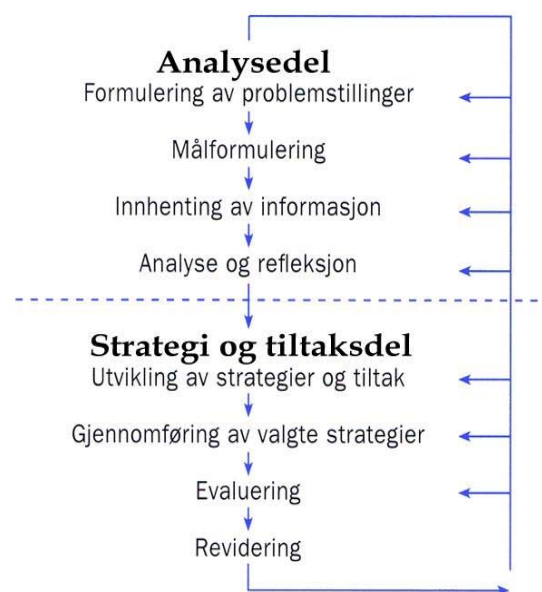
Analysedel
Formulering av problemstillinger

Målformulering

Innhenting av informasjon

Analyse og refleksjon

Strategi og tiltaksdel
Utvikling av strategier og tiltak

Gjennomføring av valgte strategier

Evaluering

Revidering